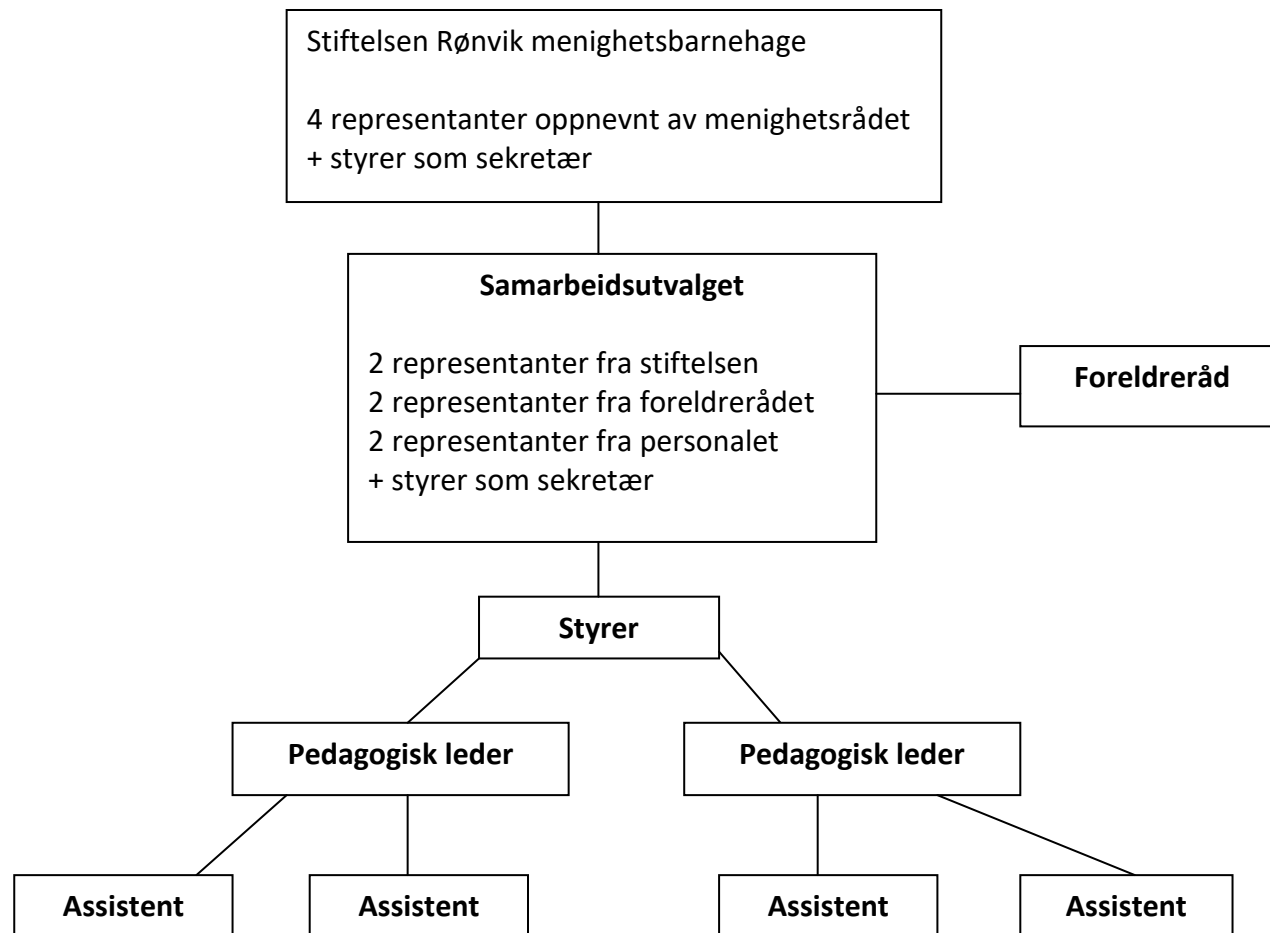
Stiftelsen Rønvik menighetsbarnehage

4 representanter oppnevnt av menighetsrådet
+ styrer som sekretær

Samarbeidsutvalget

2 representanter fra stiftelsen
2 representanter fra foreldrerådet
2 representanter fra personalet
+ styrer som sekretær

Foreldreråd

Styrer

Pedagogisk leder

Pedagogisk leder

Assistent

Assistent

Assistent

Assistent